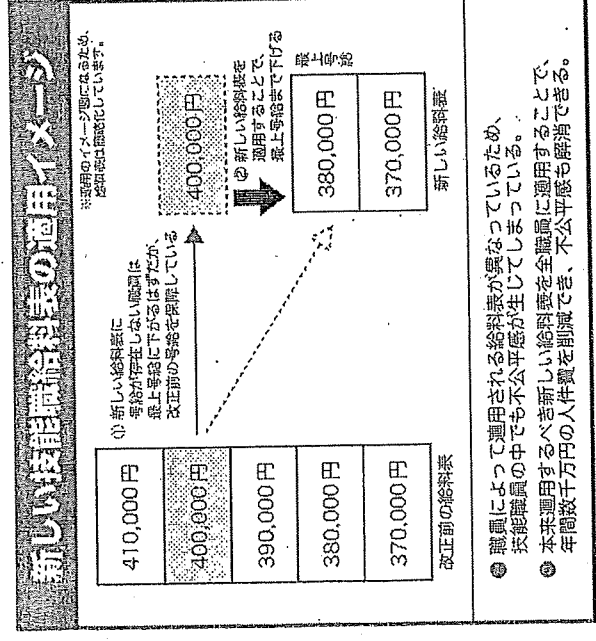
新しい技能職給料表の適用イメージ

※適用のイメージ図になるため、金額は簡略化しています。

| 410,000円 |
|---|
| 400,000円 |
| 390,000円 |
| 380,000円 |
| 370,000円 |

改正前の給料表

(1) 新しい給料表に号給が存在しない職員は最上号給に下がるはずだが、改正前の号給を保障している

400,000円

(2) 新しい給料表を適用することで、最上号給まで下げる

最上号給

| 380,000円 |
|---|
| 370,000円 |

新しい給料表

職員によって適用される給料表が異なっているため、技能職員の中でも不公平感が生じてしまっている。

本来適用するべき新しい給料表を全職員に適用することで、年間数千万円の人件費を削減でき、不公平感も解消できる。